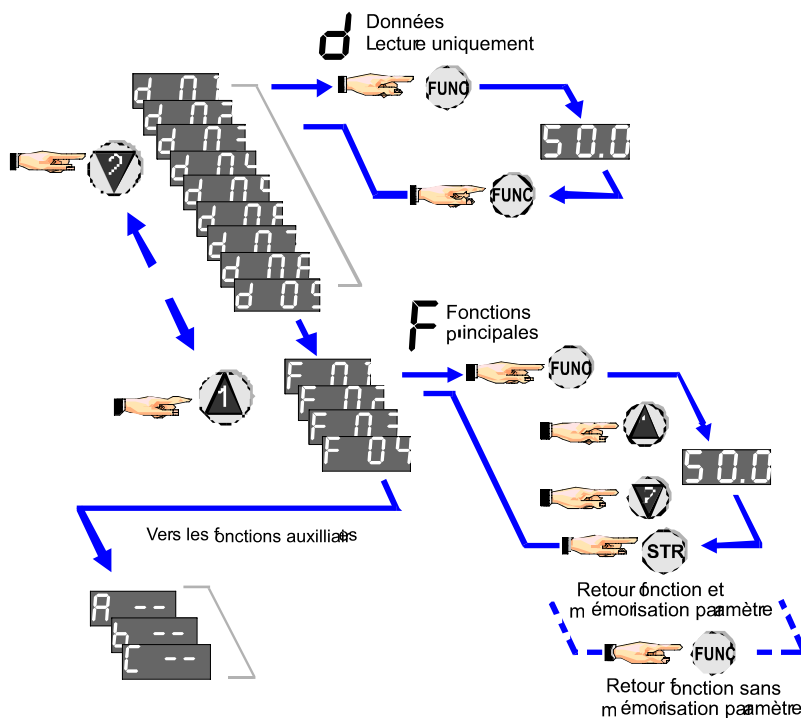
d Données
Lecture uniquement

d 01
d 02
d 03
d 04
d 05
d 06
d 07
d 08
d 09

FUNC
50.0
FUNC

F Fonctions
principales

F 01
F 02
F 03
F 04

FUNC
50.0
STR

Vers les fonctions auxiliaires

A --
b --
C --

Retour fonction et
mémorisation paramètre

FUNC

Retour fonction sans
mémorisation paramètre